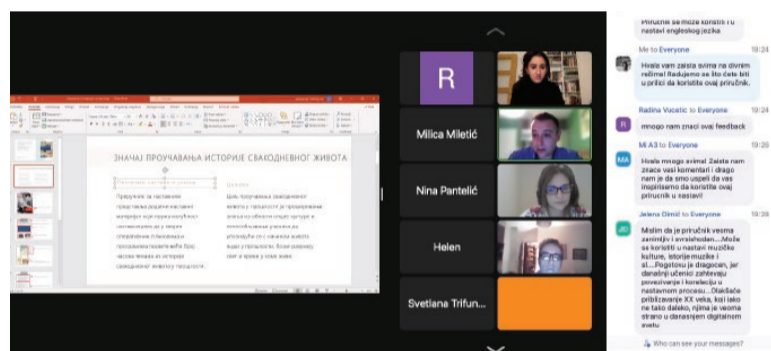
ЗНАЧАЈ ПРОУЧАВАЊА ИСТОРИЈЕ СВАКОДНЕВНОГ ЖИВОТА

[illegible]

Приручник за наставнике представља додатни наставни материјал који предочава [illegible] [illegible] да могу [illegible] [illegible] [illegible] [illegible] из историје свакодневног живота прошлости.

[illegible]

Циљ проучавања свакодневног живота у прошлости је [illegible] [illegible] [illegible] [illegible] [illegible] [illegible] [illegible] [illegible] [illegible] живота људи у прошлости. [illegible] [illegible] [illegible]

R

Milica Miletić

Nina Pantelić

Helen

Svetlana Trifun...

Priručnik se može koristiti i u nastavi engleskog jezika

Me to Everyone 19:24
Hvala vam zaista svima na divnim rečima! Radujemo se što ćete biti u prilici da koristite ovaj priručnik.

Radina Vucelic to Everyone 19:24
mnogo nam znaci ovaj feedback

Mi A3 to Everyone 19:26
Hvala mnogo avtima! Zaista nam znace vasi komentari i drago nam je da smo uspeli da vas inspirisemo da koristite ovaj prirucnik u nastavi!

Jelena Dimić to Everyone 19:28
Mislim da je priručnik veoma zanimljiv i sveobuhodan....Može se koristiti u nastavi muzičke kulture, istorije muzike i sl....Pogotovu je dragocen, jer današnji učenici zahtevaju povezivanje i korelaciju u nastavnom procesu...Olakšaće približavanje XX veka, koji iako ne tako daleko, njima je veoma stranu u današnjem digitalnom svetu

Who can see your messages?